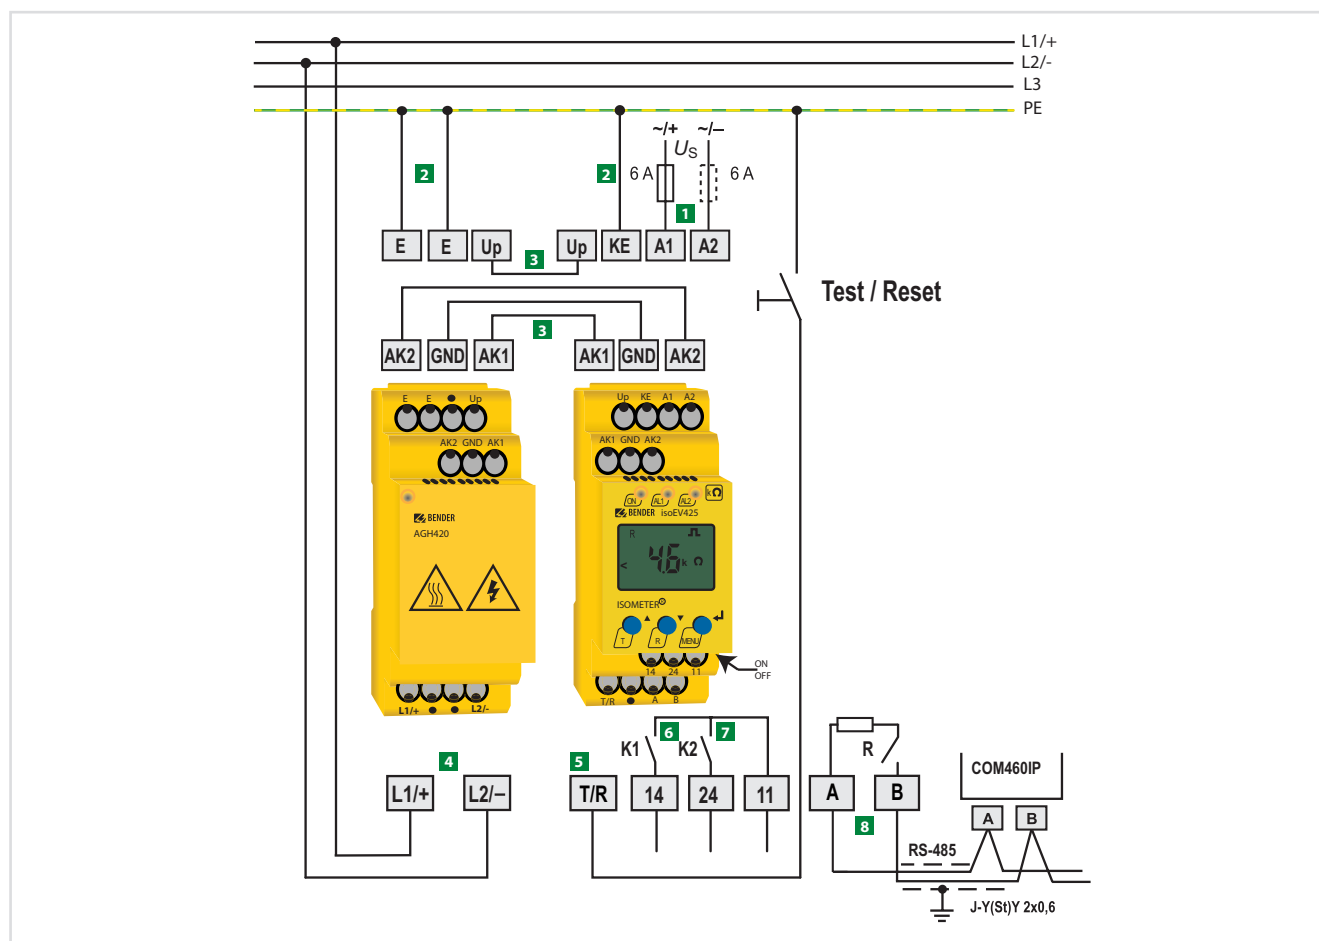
L1/+
L2/-
L3
PE

~/+ ~/–
$U_S$
6 A 6 A
2 2 1

E E Up Up KE A1 A2
3

Test / Reset

3
AK2 GND AK1 AK1 GND AK2

E E ● Up
AK2 GND AK1
BENDER
AGH420
L1/+ ● ● L2/-

Up KE A1 A2
AK1 GND AK2
ON AL1 AL2 kΩ
BENDER isoEV425
R
46 k Ω
<
ISOMETER
T R MENU
14 24 11
T/R ● A B
ON
OFF

6 7
K1 K2
R
4 5
L1/+ L2/– T/R 14 24 11 A B
COM460IP
A B
8
RS-485
J-Y(St)Y 2x0,6